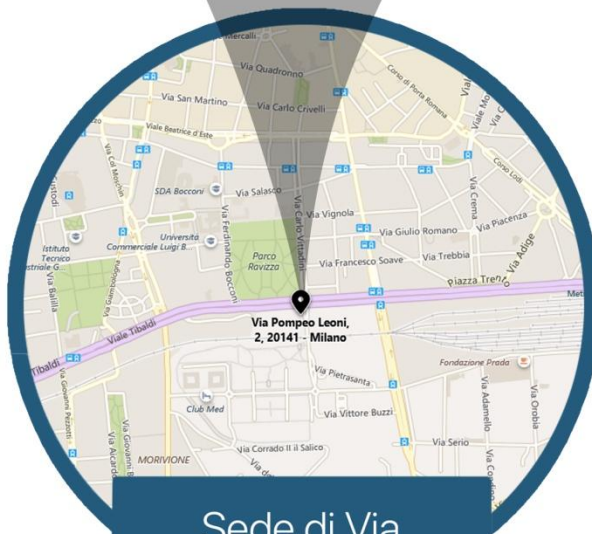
Mercalli
Via Quadronno
Via San Martino
Via Carlo Crivelli
Corso di Porta Romana
Viale Beatrice d'Este
Via Ca' Morando
SDA Bocconi
Via Salasco
Corso Lodi
Via Vignola
Via Crema
Via Piacenza
Università Commerciale Luigi B...
Via Giulio Romano
Istituto Tecnico Industriale G...
Parco Ravizza
Via Ferdinando Bocconi
Via Carlo Vittadini
Via Francesco Soave
Via Trebbia
Via Adige
Piazza Trento
Via Giambologna
Via Balilla
Viale Tibaldi
Tibaldi
Met
Via Pompeo Leoni, 2, 20141 - Milano
Via Giovanni Pezzotti
Via Pietrasanta
Fondazione Prada
Club Med
Via Vittore Buzzi
Via Adamello
Via Orobia
Via Giovanni B...
Via Acuri
Via Corrado II il Salico
Via Serio
MORIVIONE
Sede di Via